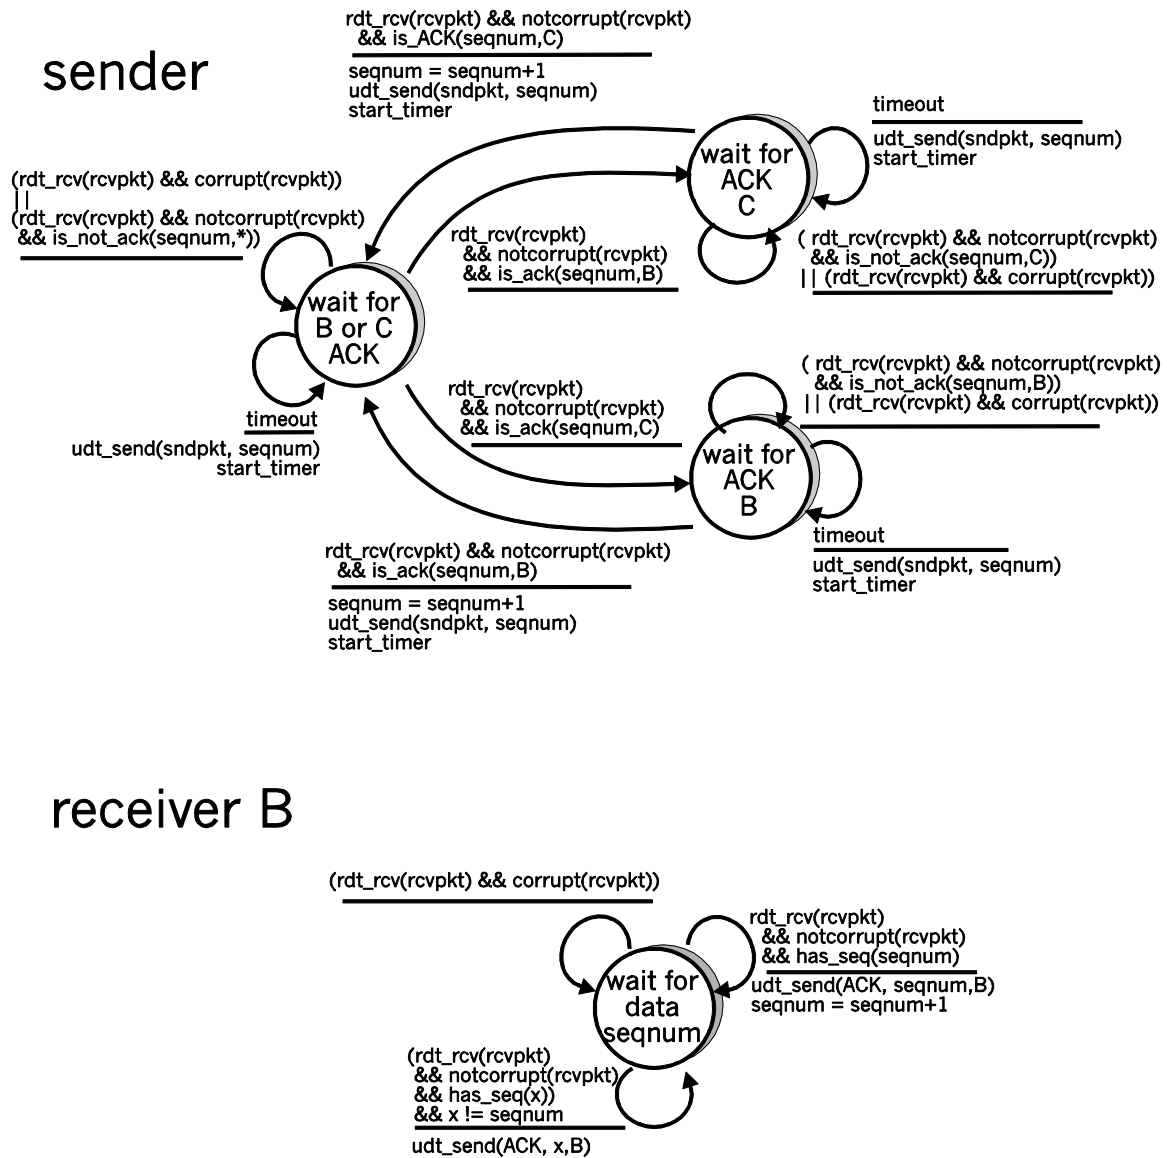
sender

rdt_rcv(rcvpkt) && notcorrupt(rcvpkt) && is_ACK(seqnum,C)

seqnum = seqnum+1
udt_send(sndpkt, seqnum)
start_timer

timeout

udt_send(sndpkt, seqnum)
start_timer

wait for ACK C

(rdt_rcv(rcvpkt) && corrupt(rcvpkt))
||
(rdt_rcv(rcvpkt) && notcorrupt(rcvpkt) && is_not_ack(seqnum,*))

rdt_rcv(rcvpkt) && notcorrupt(rcvpkt) && is_ack(seqnum,B)

( rdt_rcv(rcvpkt) && notcorrupt(rcvpkt) && is_not_ack(seqnum,C))
|| (rdt_rcv(rcvpkt) && corrupt(rcvpkt))

wait for B or C ACK

( rdt_rcv(rcvpkt) && notcorrupt(rcvpkt) && is_not_ack(seqnum,B))
|| (rdt_rcv(rcvpkt) && corrupt(rcvpkt))

rdt_rcv(rcvpkt) && notcorrupt(rcvpkt) && is_ack(seqnum,C)

timeout

udt_send(sndpkt, seqnum)
start_timer

wait for ACK B

timeout

udt_send(sndpkt, seqnum)
start_timer

rdt_rcv(rcvpkt) && notcorrupt(rcvpkt) && is_ack(seqnum,B)

seqnum = seqnum+1
udt_send(sndpkt, seqnum)
start_timer

receiver B

(rdt_rcv(rcvpkt) && corrupt(rcvpkt))

rdt_rcv(rcvpkt) && notcorrupt(rcvpkt) && has_seq(seqnum)

udt_send(ACK, seqnum,B)
seqnum = seqnum+1

wait for data seqnum

(rdt_rcv(rcvpkt) && notcorrupt(rcvpkt) && has_seq(x)) && x != seqnum

udt_send(ACK, x,B)